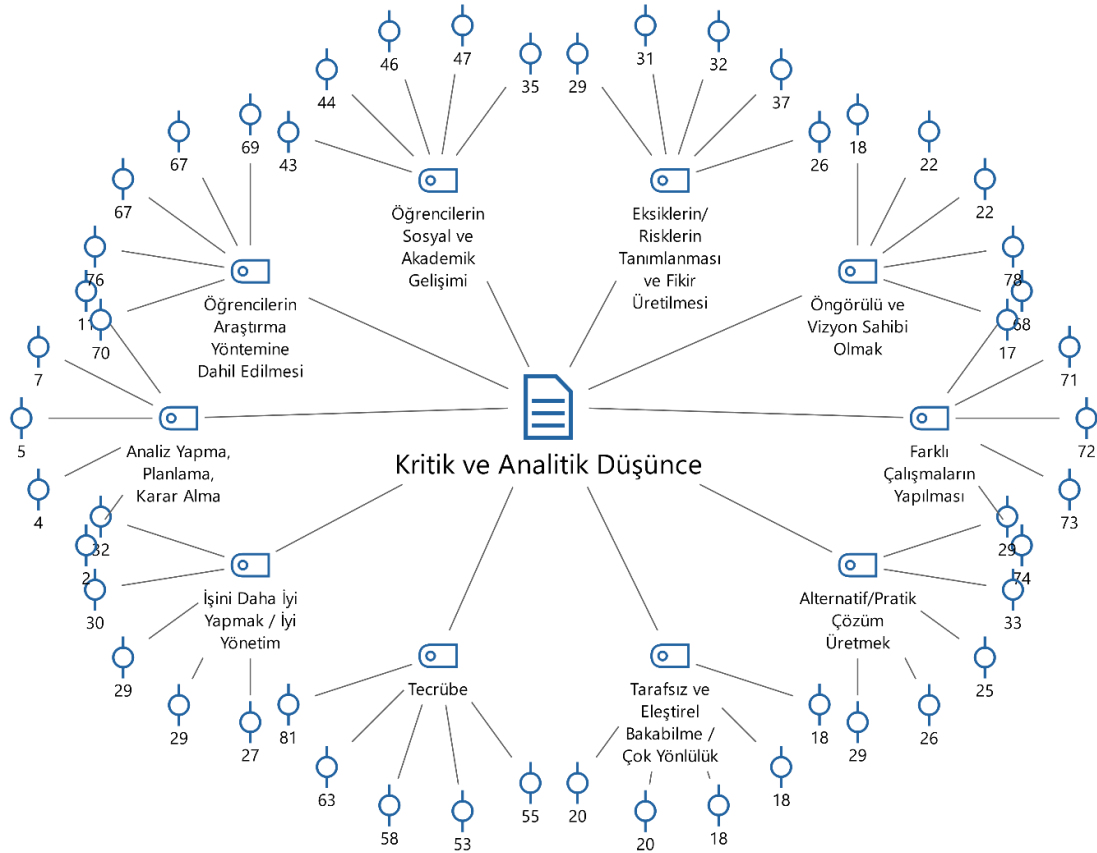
Kritik ve Analitik Düşünce

Öğrencilerin Sosyal ve Akademik Gelişimi
44
46
47
35
43

Eksiklerin/ Risklerin Tanımlanması ve Fikir Üretilmesi
29
31
32
37
26

Öngörülü ve Vizyon Sahibi Olmak
18
22
22
78
68
17

Farklı Çalışmaların Yapılması
71
72
73
29

Alternatif/Pratik Çözüm Üretmek
74
33
25
26
29

Tarafsız ve Eleştirel Bakabilme / Çok Yönlülük
18
18
18
20
20

Tecrübe
81
63
58
53
55

İşini Daha İyi Yapmak / İyi Yönetim
32
2
30
29
29
27

Analiz Yapma, Planlama, Karar Alma
7
5
4

Öğrencilerin Araştırma Yöntemine Dahil Edilmesi
69
67
67
76
11
70